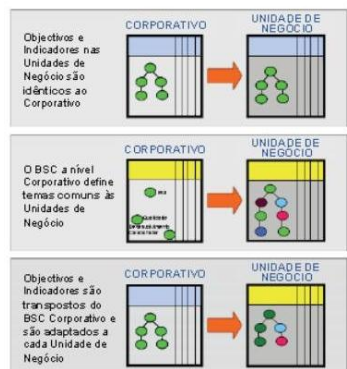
Objectivos e Indicadores nas Unidades de Negócio são idênticos ao Corporativo

CORPORATIVO

UNIDADE DE NEGÓCIO

O BSC a nível Corporativo define temas comuns às Unidades de Negócio

CORPORATIVO

UNIDADE DE NEGÓCIO

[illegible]

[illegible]

Objectivos e Indicadores são transpostos do BSC Corporativo e são adaptados a cada Unidade de Negócio

CORPORATIVO

UNIDADE DE NEGÓCIO